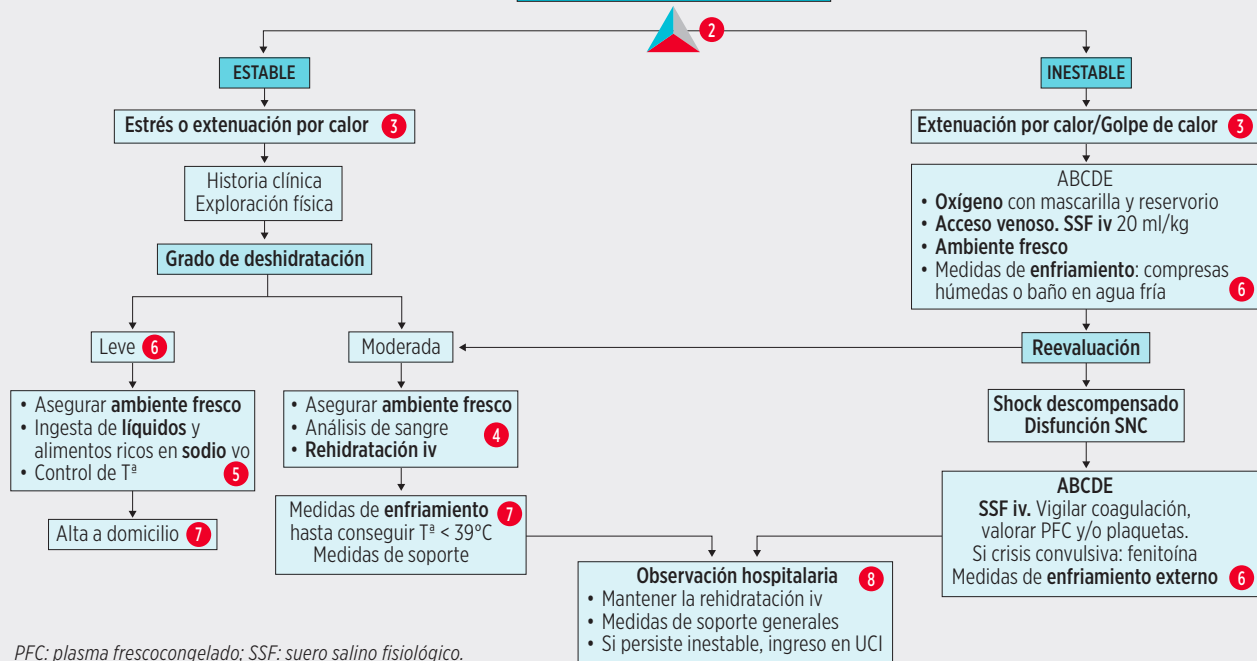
2

ESTABLE

INESTABLE

Estrés o extenuación por calor 3

Extenuación por calor/Golpe de calor 3

Historia clínica
Exploración física

ABCDE
• Oxígeno con mascarilla y reservorio
• Acceso venoso. SSF iv 20 ml/kg
• Ambiente fresco
• Medidas de enfriamiento: compresas húmedas o baño en agua fría 6

Grado de deshidratación

Leve 6

Moderada

Reevaluación

• Asegurar ambiente fresco
• Ingesta de líquidos y alimentos ricos en sodio vo
• Control de Tª 5

• Asegurar ambiente fresco
• Análisis de sangre 4
• Rehidratación iv

Shock descompensado
Disfunción SNC

Alta a domicilio 7

Medidas de enfriamiento 7
hasta conseguir Tª < 39°C
Medidas de soporte

ABCDE
SSF iv. Vigilar coagulación, valorar PFC y/o plaquetas.
Si crisis convulsiva: fenitoína
Medidas de enfriamiento externo 6

Observación hospitalaria 8
• Mantener la rehidratación iv
• Medidas de soporte generales
• Si persiste inestable, ingreso en UCI

PFC: plasma frescocongelado; SSF: suero salino fisiológico.